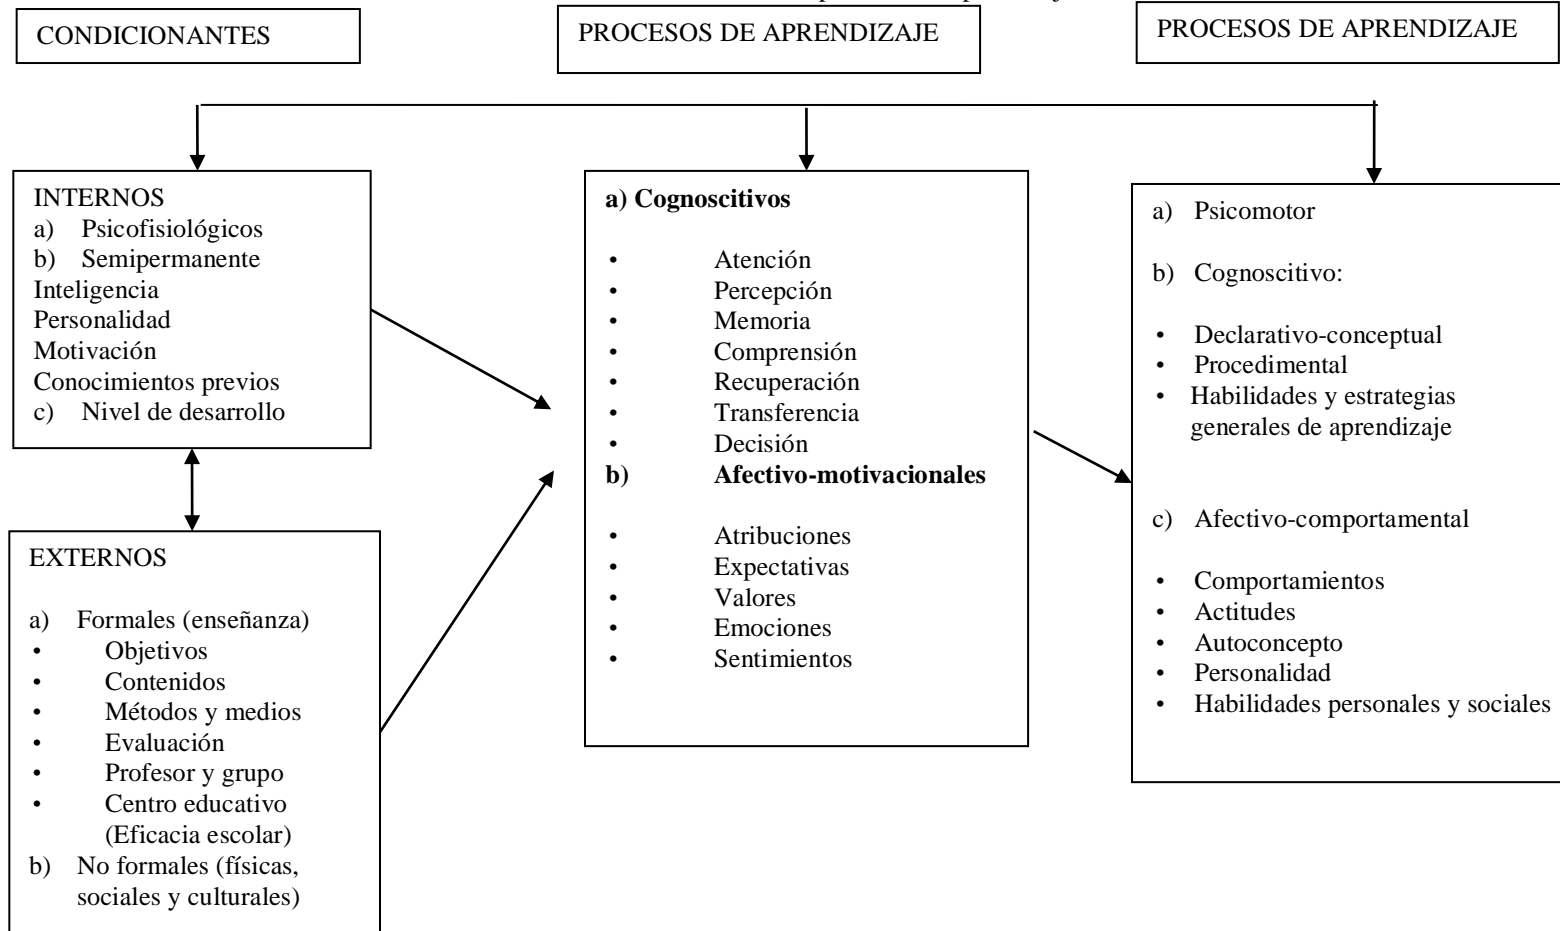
CONDICIONANTES

PROCESOS DE APRENDIZAJE

PROCESOS DE APRENDIZAJE

INTERNOS
a) Psicofisiológicos
b) Semipermanente
Inteligencia
Personalidad
Motivación
Conocimientos previos
c) Nivel de desarrollo

EXTERNOS

a) Formales (enseñanza)
• Objetivos
• Contenidos
• Métodos y medios
• Evaluación
• Profesor y grupo
• Centro educativo (Eficacia escolar)
b) No formales (físicas, sociales y culturales)

**a) Cognoscitivos**

• Atención
• Percepción
• Memoria
• Comprensión
• Recuperación
• Transferencia
• Decisión
**b) Afectivo-motivacionales**

• Atribuciones
• Expectativas
• Valores
• Emociones
• Sentimientos

a) Psicomotor

b) Cognoscitivo:

• Declarativo-conceptual
• Procedimental
• Habilidades y estrategias generales de aprendizaje

c) Afectivo-comportamental

• Comportamientos
• Actitudes
• Autoconcepto
• Personalidad
• Habilidades personales y sociales